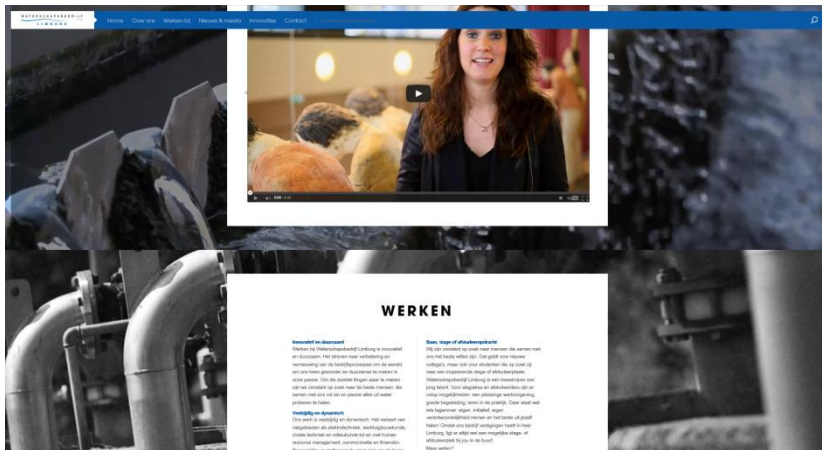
WATERSCHAPSBEDRIJF LIMBURG

Home Over ons Werken bij Nieuws & media Innovaties Contact

WERKEN

Innovatief en duurzaam

Werken bij Waterschapsbedrijf Limburg is innovatief en duurzaam. Het streven naar verbetering en vernieuwing van de bedrijfsprocessen om de wereld om ons heen gezonder en duurzamer te maken is onze passie. Om de doelen te halen zijn we constant op zoek naar de beste mensen die samen met ons vol zin en passie alles uit water proberen te halen.

Veelzijdig en dynamisch

Ons werk is veelzijdig en dynamisch. Het varieert van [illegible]

Baan, stage of afstudeeropdracht

Wij zijn constant op zoek naar mensen die samen met ons het beste willen zijn. Dat geldt voor nieuwe collega's, maar ook voor studenten die op zoek zijn naar een inspirerende stage of afstudeerplaats. Waterschapsbedrijf Limburg is een investeerder van jong talent. Voor stagiaires en afstudeerders zijn er volop mogelijkheden: een plezierige werkomgeving, goede begeleiding, leren in de praktijk. Daar staat wel iets tegenover: eigen initiatief, eigen verantwoordelijkheid nemen en het beste uit jezelf halen. Omdat ons bedrijf vestigingen heeft in heel Limburg, ligt er altijd wel een mogelijke stage- of afstudeerplek bij jou in de buurt.

Meer weten?